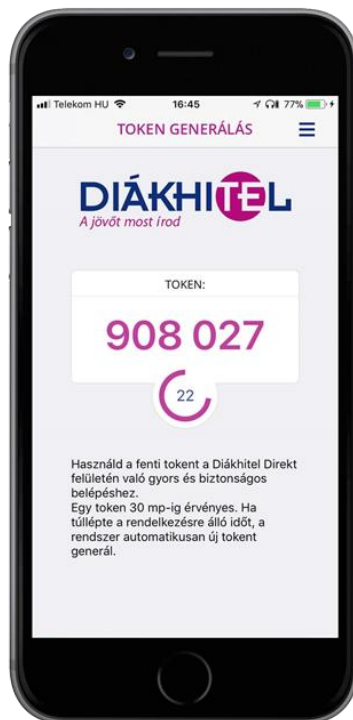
Telekom HU 16:45 77%

TOKEN GENERÁLÁS

DIÁKHITEL
A jövőt most írod

TOKEN:

908 027

22

Használd a fenti tokent a Diákhitel Direkt felületén való gyors és biztonságos belépéshez.
Egy token 30 mp-ig érvényes. Ha túllépte a rendelkezésre álló időt, a rendszer automatikusan új tokent generál.